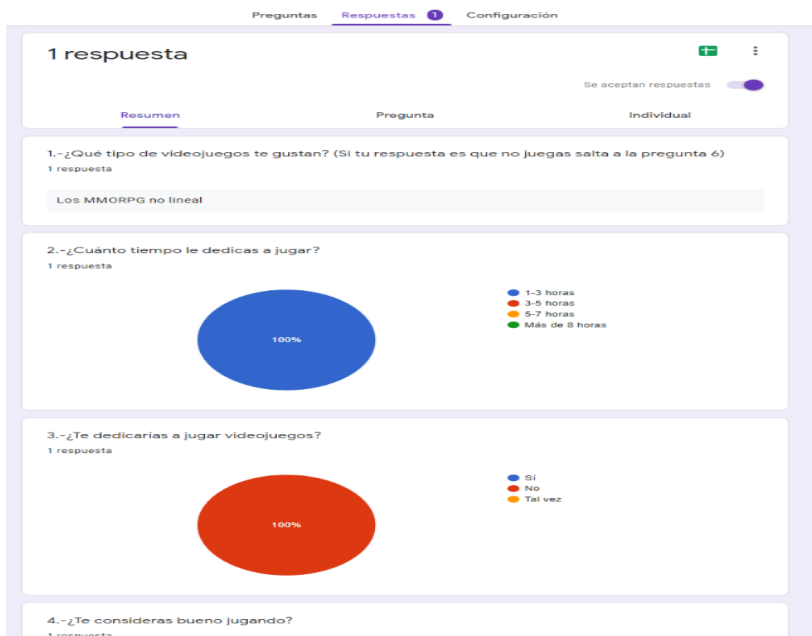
Preguntas Respuestas 1 Configuración

1 respuesta

Se aceptan respuestas

Resumen Pregunta Individual

1.-¿Qué tipo de videojuegos te gustan? (Si tu respuesta es que no juegas salta a la pregunta 6)
1 respuesta

Los MMORPG no lineal

2.-¿Cuánto tiempo le dedicas a jugar?
1 respuesta

100%

1-3 horas
3-5 horas
5-7 horas
Más de 8 horas

3.-¿Te dedicarías a jugar videojuegos?
1 respuesta

100%

Sí
No
Tal vez

4.-¿Te consideras bueno jugando?
1 respuesta